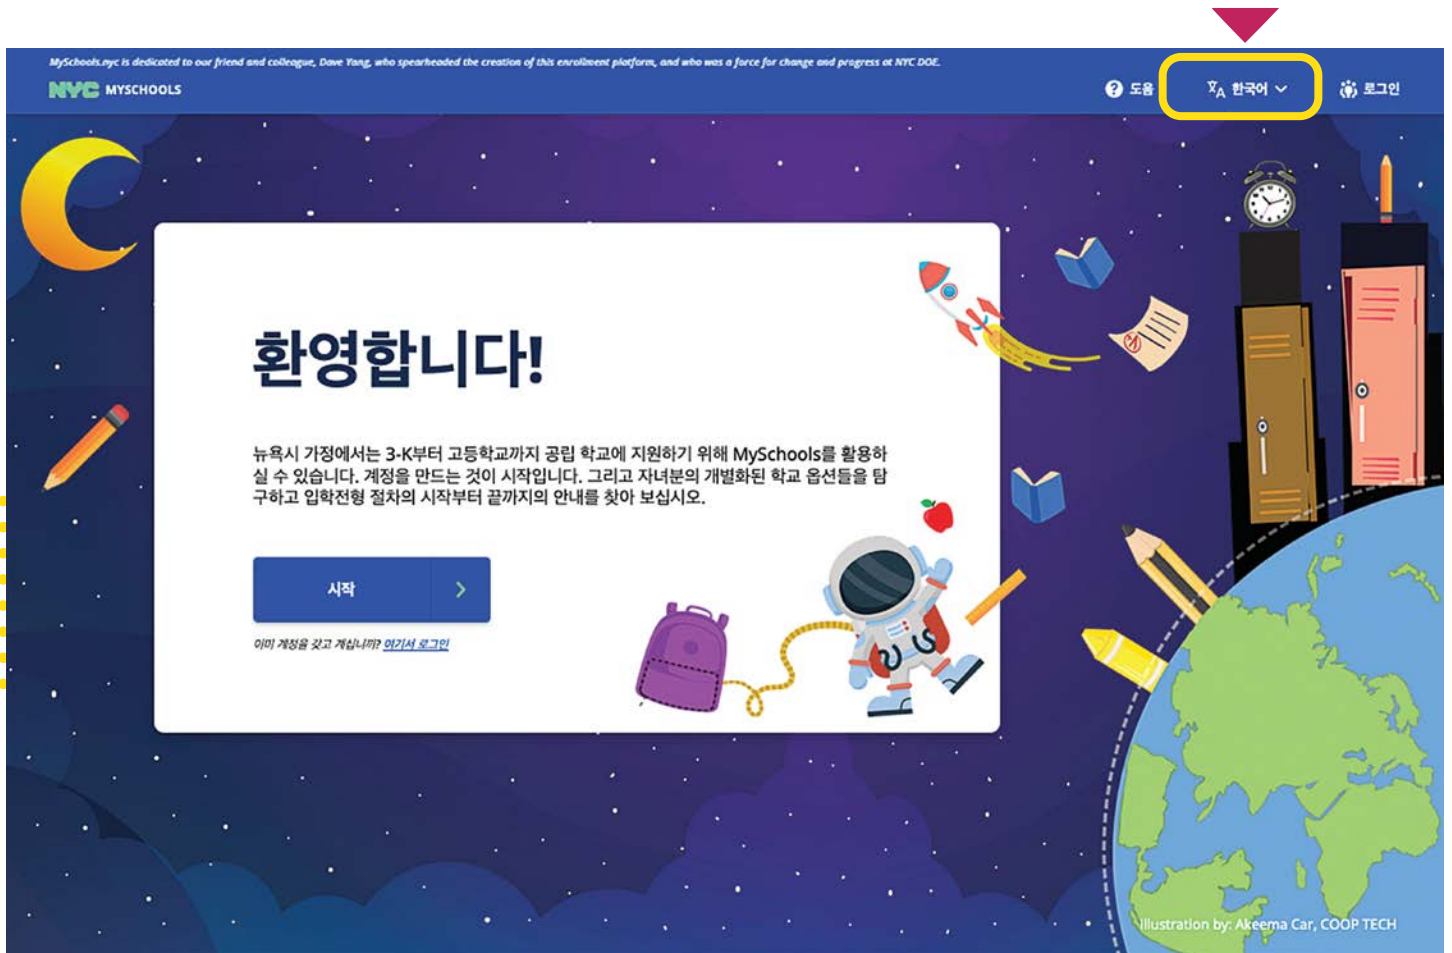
MySchools.nyc is dedicated to our friend and colleague, Dave Yang, who spearheaded the creation of this enrollment platform, and who was a force for change and progress at NYC DOE.

NYC MYSCHOOLS

도움

한국어

로그인

환영합니다!

뉴욕시 가정에서는 3-K부터 고등학교까지 공립 학교에 지원하기 위해 MySchools를 활용하실 수 있습니다. 계정을 만드는 것이 시작입니다. 그리고 자녀분의 개별화된 학교 옵션들을 탐구하고 입학전형 절차의 시작부터 끝까지의 안내를 찾아 보십시오.

시작

이미 계정을 갖고 계십니까? 여기서 로그인

Illustration by: Akeema Car, COOP TECH